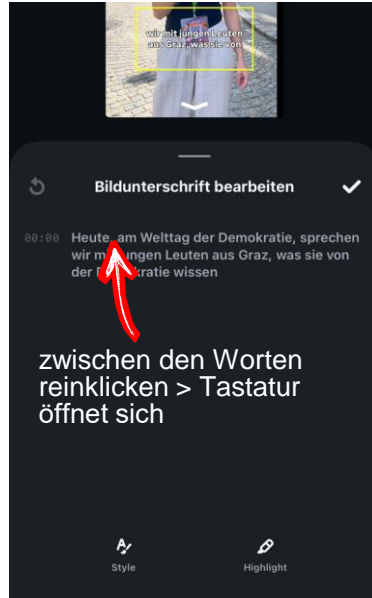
wir mit jungen Leuten aus Graz, was sie von

Bildunterschrift bearbeiten

00:00 Heute, am Welttag der Demokratie, sprechen wir m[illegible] ungen Leuten aus Graz, was sie von der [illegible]kratie wissen

zwischen den Worten reinklicken > Tastatur öffnet sich

Style

Highlight